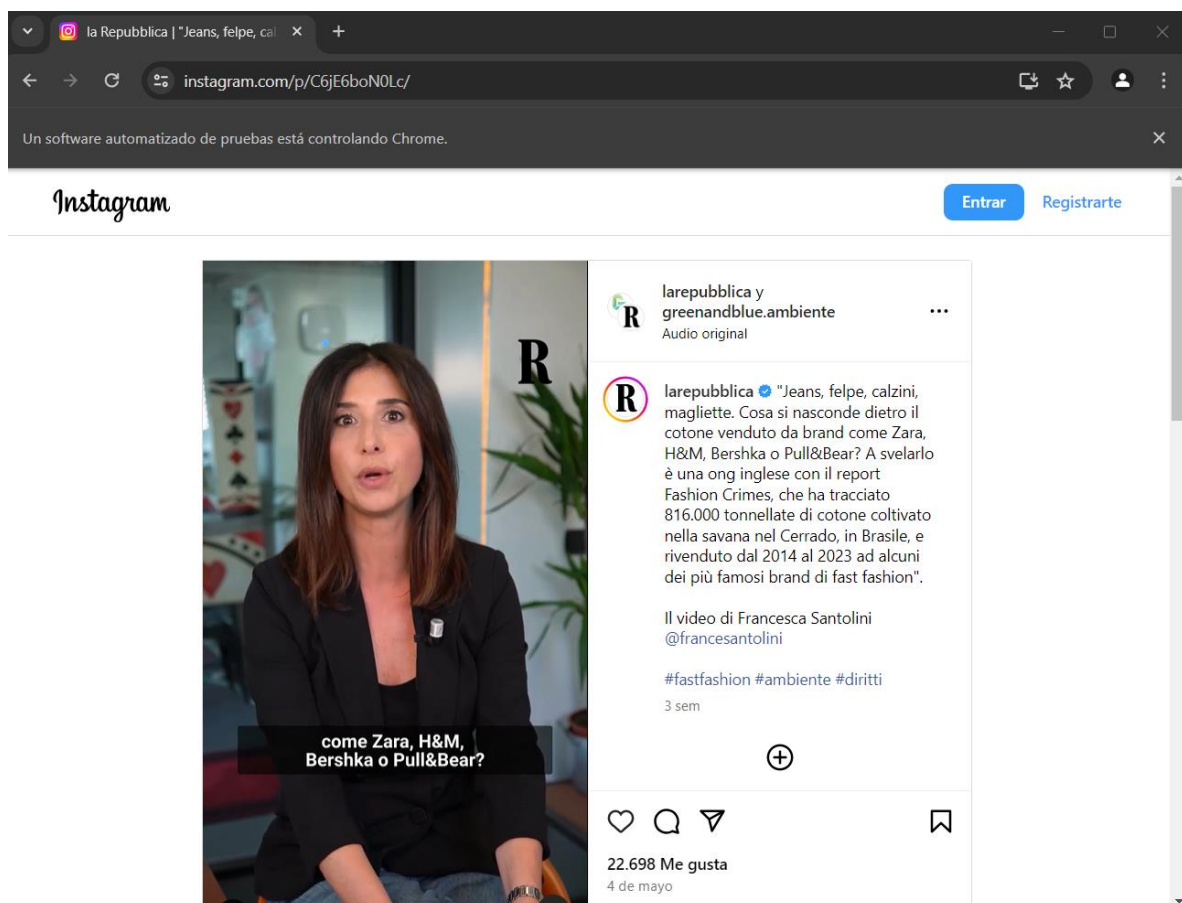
la Repubblica | "Jeans, felpe, cal ×
+
instagram.com/p/C6jE6boN0Lc/
Un software automatizado de pruebas está controlando Chrome.
×
Instagram
Entrar
Registrarte

R
come Zara, H&M, Bershka o Pull&Bear?

larepubblica y greenandblue.ambiente
Audio original
...

larepubblica "Jeans, felpe, calzini, magliette. Cosa si nasconde dietro il cotone venduto da brand come Zara, H&M, Bershka o Pull&Bear? A svelarlo è una ong inglese con il report Fashion Crimes, che ha tracciato 816.000 tonnellate di cotone coltivato nella savana nel Cerrado, in Brasile, e rivenduto dal 2014 al 2023 ad alcuni dei più famosi brand di fast fashion".

Il video di Francesca Santolini @francesantolini

#fastfashion #ambiente #diritti
3 sem

22.698 Me gusta
4 de mayo